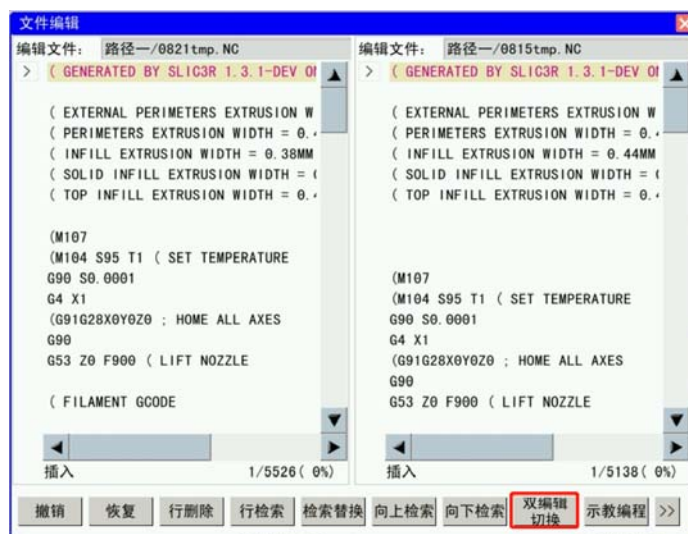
文件编辑

编辑文件： 路径一/0821tmp.NC

> ( GENERATED BY SLIC3R 1.3.1-DEV O

( EXTERNAL PERIMETERS EXTRUSION W
( PERIMETERS EXTRUSION WIDTH = 0.
( INFILL EXTRUSION WIDTH = 0.38MM
( SOLID INFILL EXTRUSION WIDTH =
( TOP INFILL EXTRUSION WIDTH = 0.

(M107
(M104 S95 T1 ( SET TEMPERATURE
G90 S0.0001
G4 X1
(G91G28X0Y0Z0 ; HOME ALL AXES
G90
G53 Z0 F900 ( LIFT NOZZLE

( FILAMENT GCODE

插入 1/5526( 0%)

编辑文件： 路径一/0815tmp.NC

> ( GENERATED BY SLIC3R 1.3.1-DEV O

( EXTERNAL PERIMETERS EXTRUSION W
( PERIMETERS EXTRUSION WIDTH = 0.
( INFILL EXTRUSION WIDTH = 0.44MM
( SOLID INFILL EXTRUSION WIDTH =
( TOP INFILL EXTRUSION WIDTH = 0.

(M107
(M104 S95 T1 ( SET TEMPERATURE
G90 S0.0001
G4 X1
(G91G28X0Y0Z0 ; HOME ALL AXES
G90
G53 Z0 F900 ( LIFT NOZZLE

插入 1/5138( 0%)

撤销 恢复 行删除 行检索 检索替换 向上检索 向下检索 双编辑切换 示教编程 >>